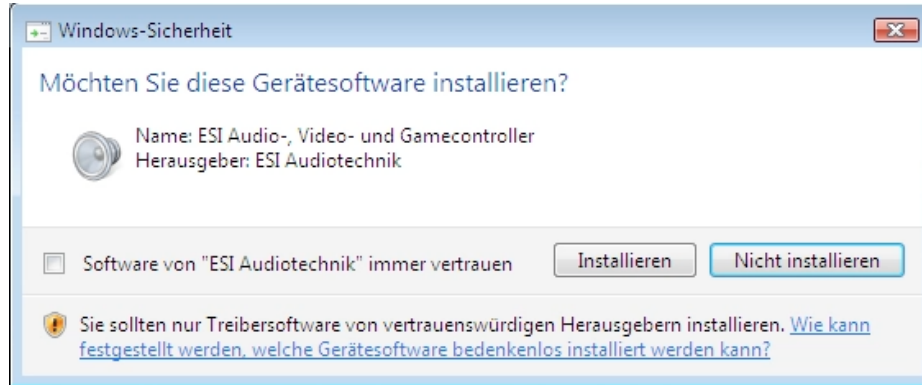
Windows-Sicherheit

Möchten Sie diese Gerätesoftware installieren?

Name: ESI Audio-, Video- und Gamecontroller
Herausgeber: ESI Audiotechnik

Software von "ESI Audiotechnik" immer vertrauen

Installieren

Nicht installieren

Sie sollten nur Treibersoftware von vertrauenswürdigen Herausgebern installieren. Wie kann festgestellt werden, welche Gerätesoftware bedenkenlos installiert werden kann?